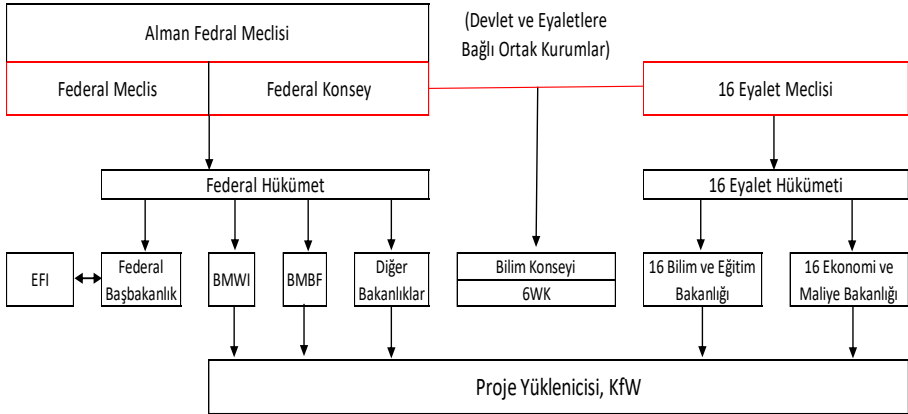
Alman Fedral Meclisi

(Devlet ve Eyaletlere Bağlı Ortak Kurumlar)

Federal Meclis

Federal Konsey

16 Eyalet Meclisi

Federal Hükümet

16 Eyalet Hükümeti

EFI

Federal Başbakanlık

BMWI

BMBF

Diğer Bakanlıklar

Bilim Konseyi

6WK

16 Bilim ve Eğitim Bakanlığı

16 Ekonomi ve Maliye Bakanlığı

Proje Yüklenicisi, KfW